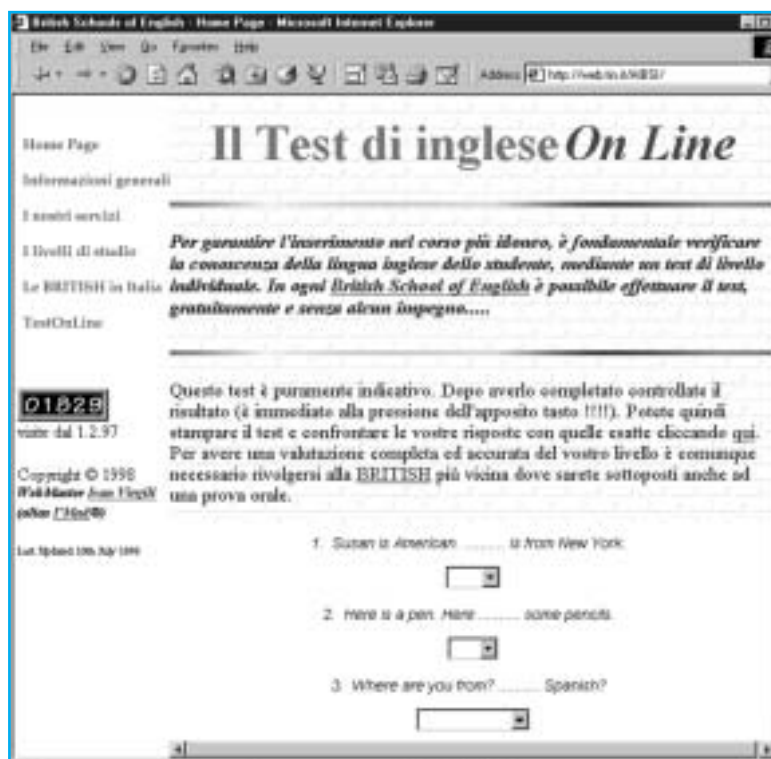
British Schools of English - Home Page - Microsoft Internet Explorer

File Edit View Go Favorites Help

Address http://web.tin.it/BSI/

Home Page

Informazioni generali

I nostri servizi

I livelli di studio

Le BRITISH in Italia

TestOnLine

Il Test di inglese On Line

Per garantire l'inserimento nel corso più idoneo, è fondamentale verificare la conoscenza della lingua inglese dello studente, mediante un test di livello individuale. In ogni British School of English è possibile effettuare il test, gratuitamente e senza alcun impegno.....

01828

visite dal 1.2.97

Copyright © 1998

WebMaster Ivan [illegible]

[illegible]

Last Updated 10th July 1998

Questo test è puramente indicativo. Dopo averlo completato controllate il risultato (è immediato alla pressione dell'apposito tasto !!!!). Potete quindi stampare il test e confrontare le vostre risposte con quelle esatte cliccando qui. Per avere una valutazione completa ed accurata del vostro livello è comunque necessario rivolgersi alla BRITISH più vicina dove sarete sottoposti anche ad una prova orale.

1. Susan is American. ........ is from New York.

2. Here is a pen. Here ........ some pencils.

3. Where are you from? ........ Spanish?